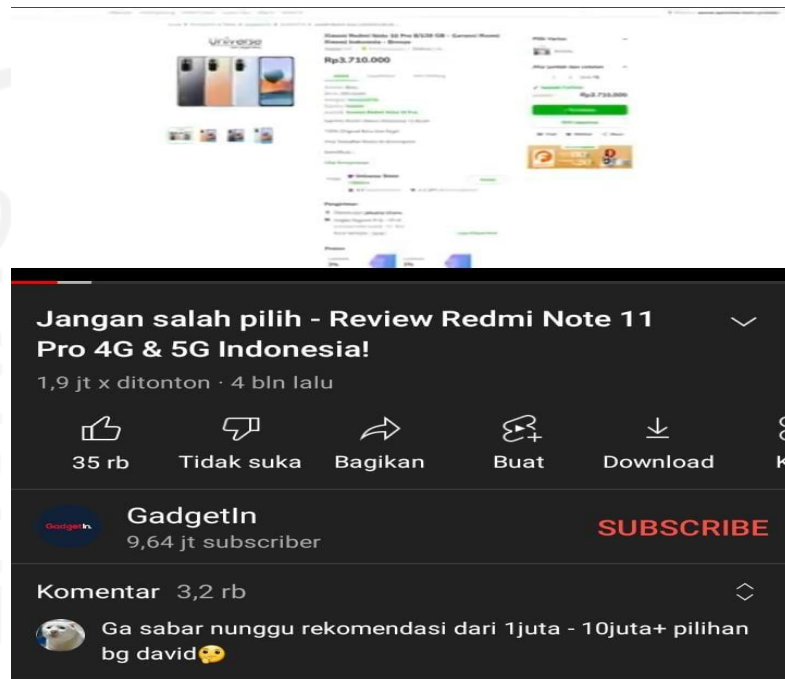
Universe

Xiaomi Redmi Note 10 Pro 8/128 GB - Garansi Resmi Xiaomi Indonesia - Bronze

Rp3.710.000

Jangan salah pilih - Review Redmi Note 11 Pro 4G & 5G Indonesia!

1,9 jt x ditonton · 4 bln lalu

35 rb
Tidak suka
Bagikan
Buat
Download

GadgetIn
9,64 jt subscriber
SUBSCRIBE

Komentar 3,2 rb

Ga sabar nunggu rekomendasi dari 1juta - 10juta+ pilihan bg david🤔